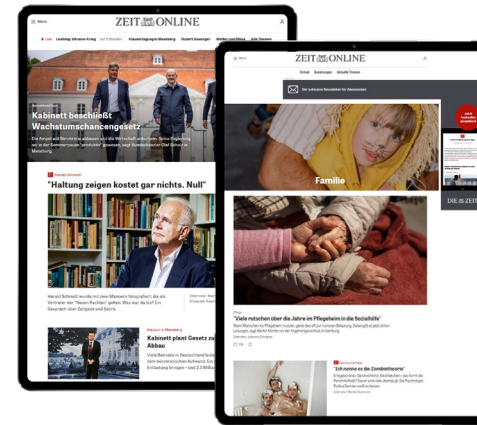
ZEIT ONLINE

Menü

Live Liveblog Ukraine-Krieg Vor 3 Stunden Klausurtagung in Meseberg Hubert Aiwanger Wetter und Klima Alle Themen

Kabinett beschließt Wachstumschancengesetz

Harald Schmidt

"Haltung zeigen kostet gar nichts. Null"

Kabinett plant Gesetz zum Abbau

ZEIT ONLINE

Menü

Schule Beziehungen Aktuelle Themen

Der exklusive Newsletter für Abonnenten

Familie

"Viele rutschen über die Jahre im Pflegeheim in die Sozialhilfe"

"Ich nenne es die Zombietheorie"

DIE ZEIT